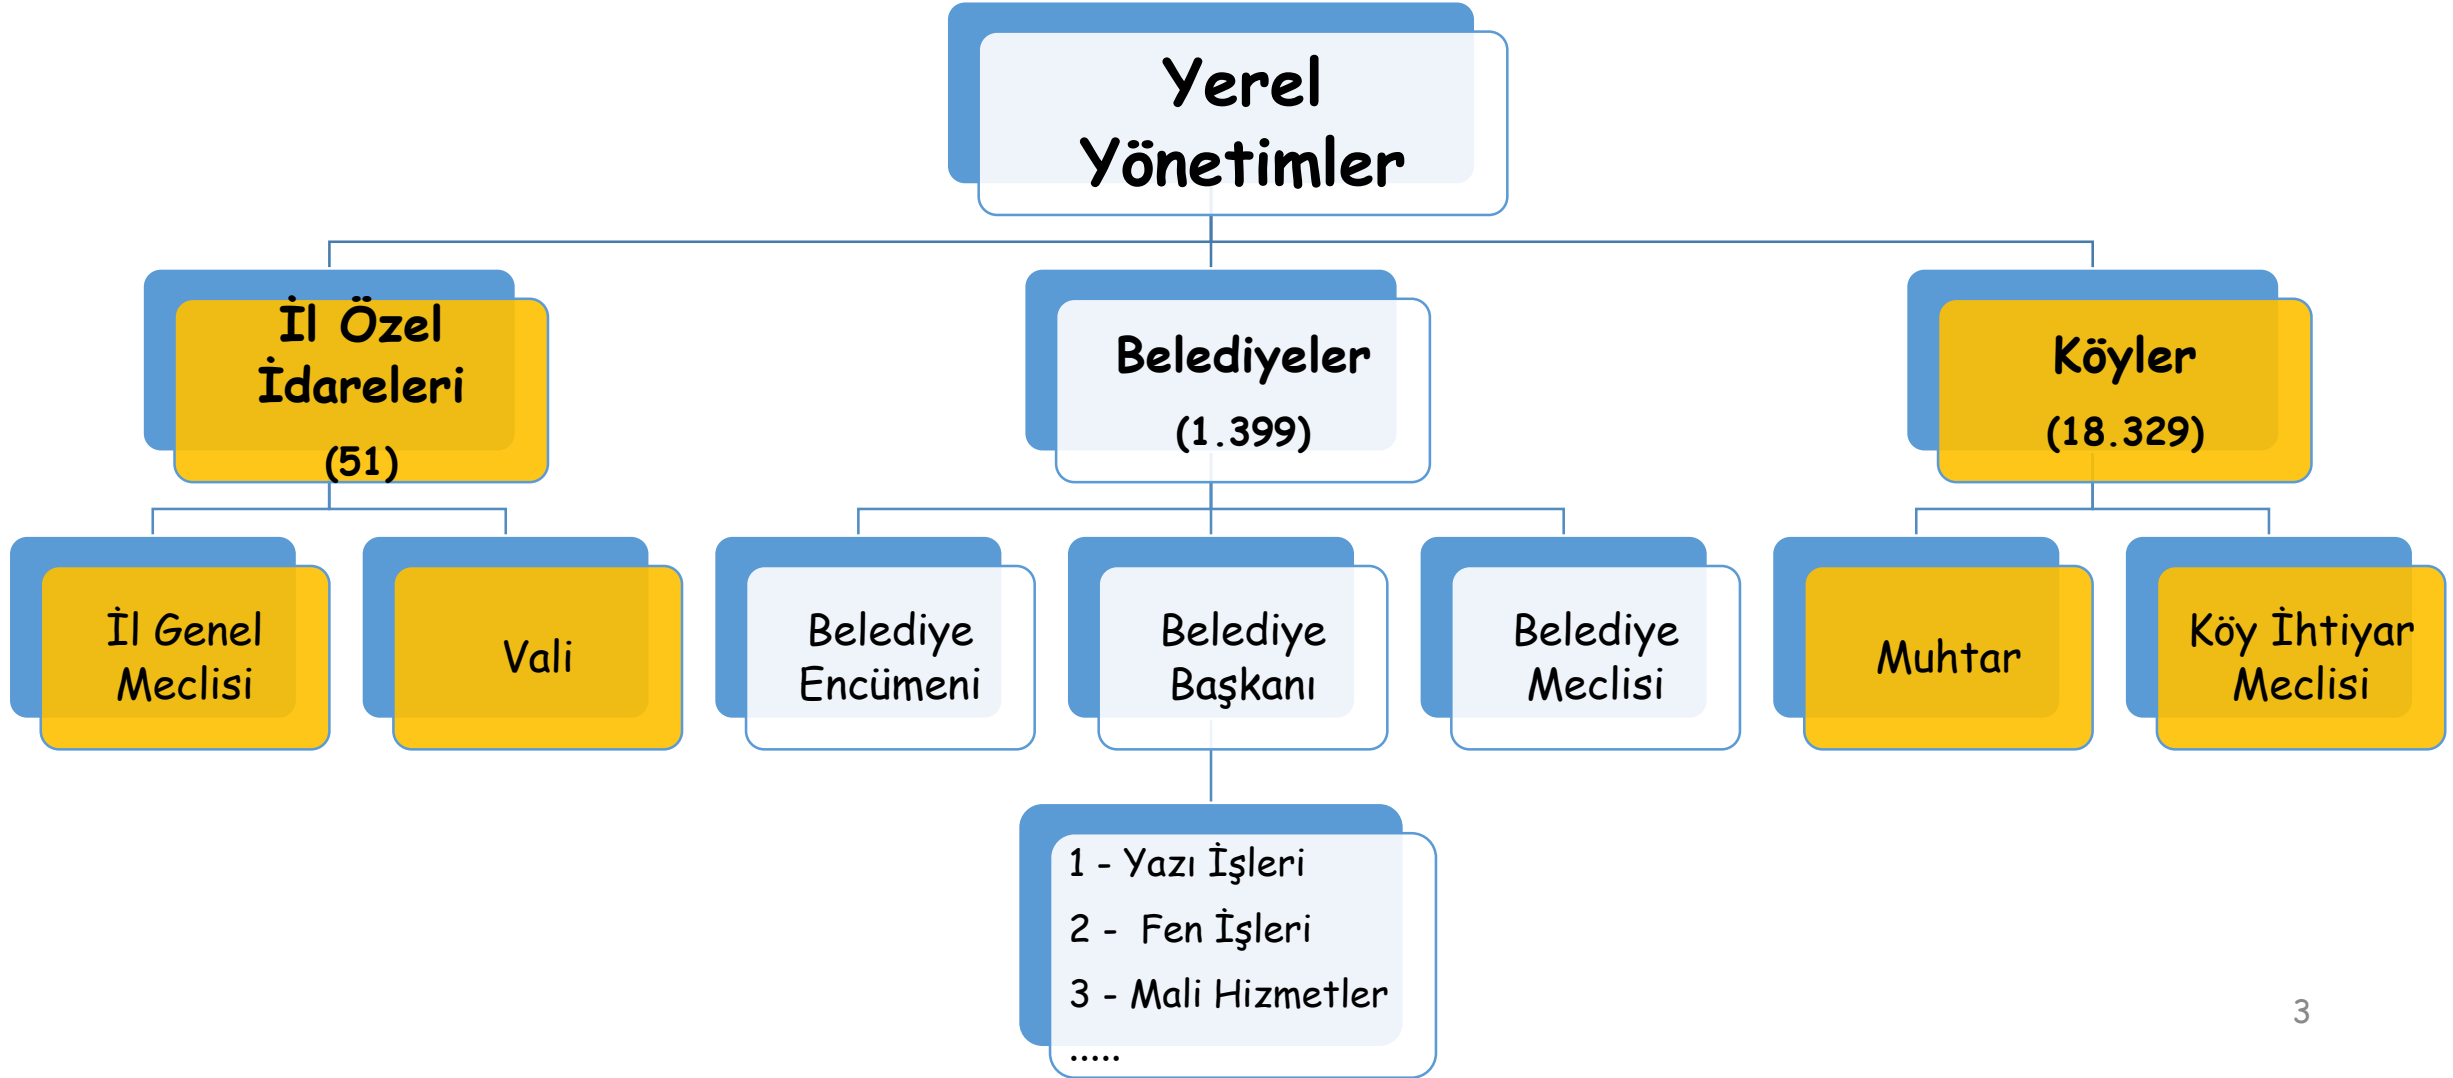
Yerel Yönetimler

İl Özel İdareleri (51)

Belediyeler (1.399)

Köyler (18.329)

İl Genel Meclisi

Vali

Belediye Encümeni

Belediye Başkanı

Belediye Meclisi

Muhtar

Köy İhtiyar Meclisi

1 - Yazı İşleri
2 - Fen İşleri
3 - Mali Hizmetler
.....

3